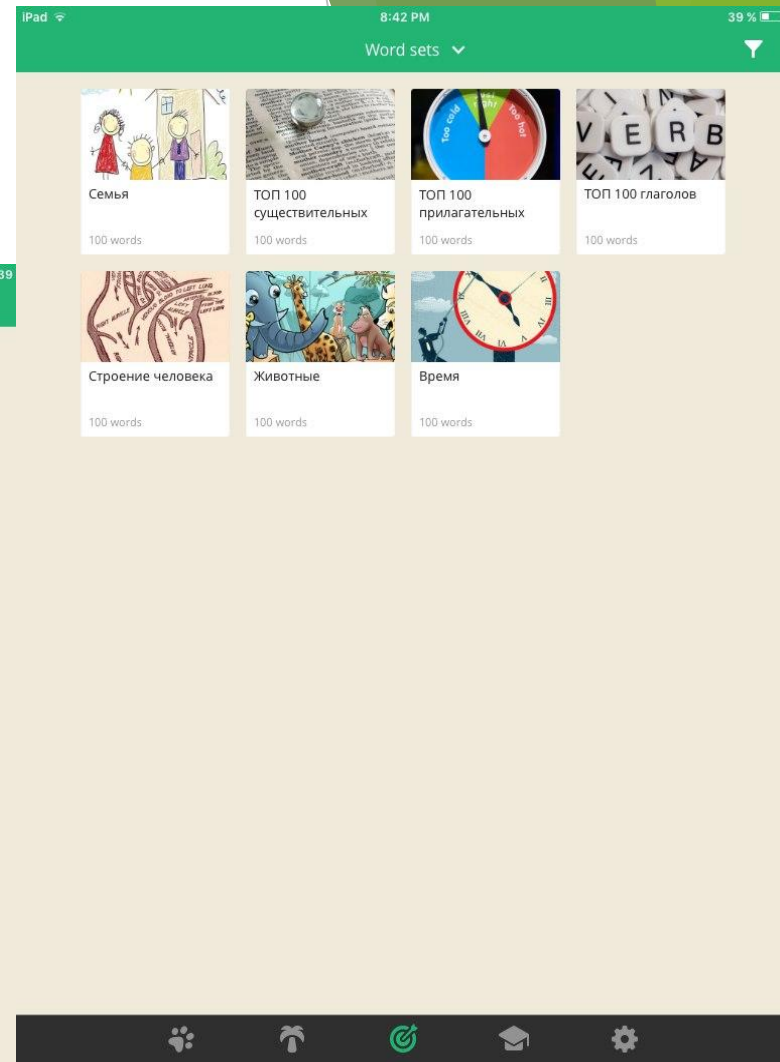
iPad
8:42 PM
39 %

Word sets

Семья
100 words

ТОП 100 существительных
100 words

Too cold Just right Too hot
ТОП 100 прилагательных
100 words

V E R B
ТОП 100 глаголов
100 words

39

Строение человека
100 words

Животные
100 words

Время
100 words